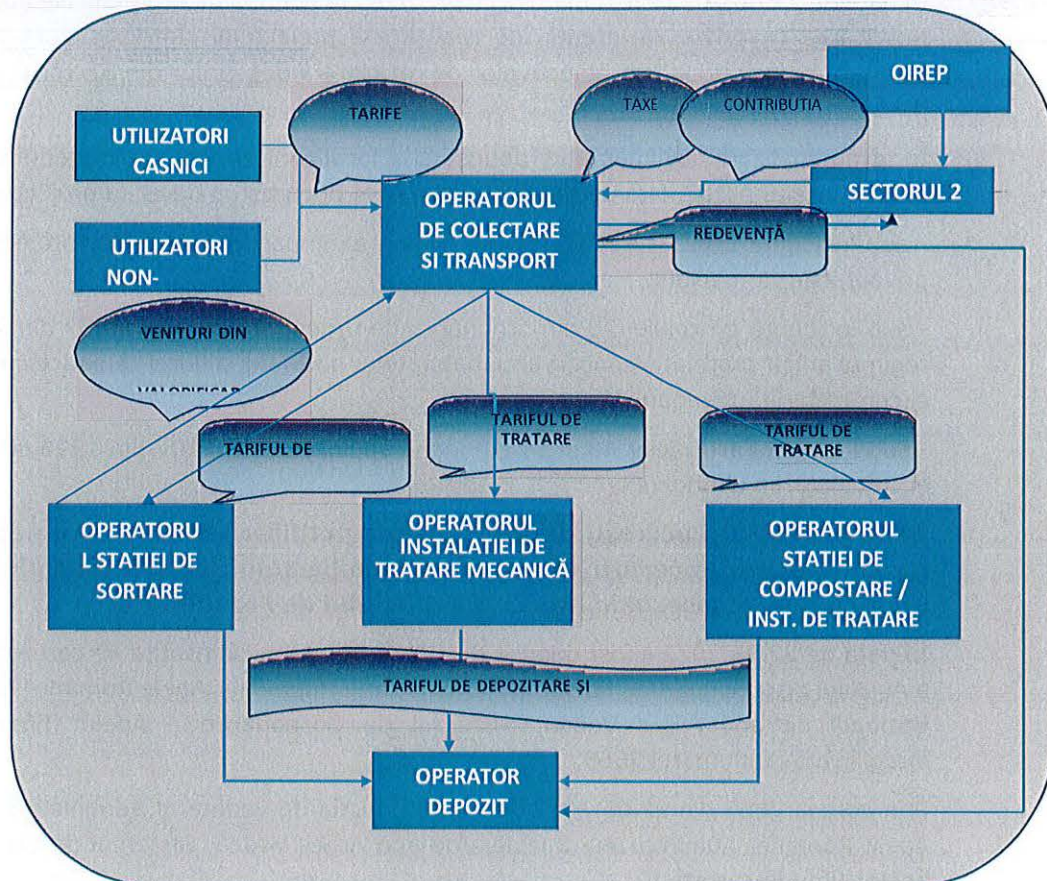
OIREP

UTILIZATORI CASNICI

TARIFE

TAXE

CONTRIBUTIA

OPERATORUL DE COLECTARE SI TRANSPORT

SECTORUL 2

UTILIZATORI NON-

REDEVENȚĂ

VENITURI DIN

VALORIFICAR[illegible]

TARIFUL DE

TARIFUL DE TRATARE

TARIFUL DE TRATARE

OPERATORU L STATIEI DE SORTARE

OPERATORUL INSTALATIEI DE TRATARE MECANICĂ

OPERATORUL STATIEI DE COMPOSTARE / INST. DE TRATARE

TARIFUL DE DEPOZITARE ŞI

OPERATOR DEPOZIT